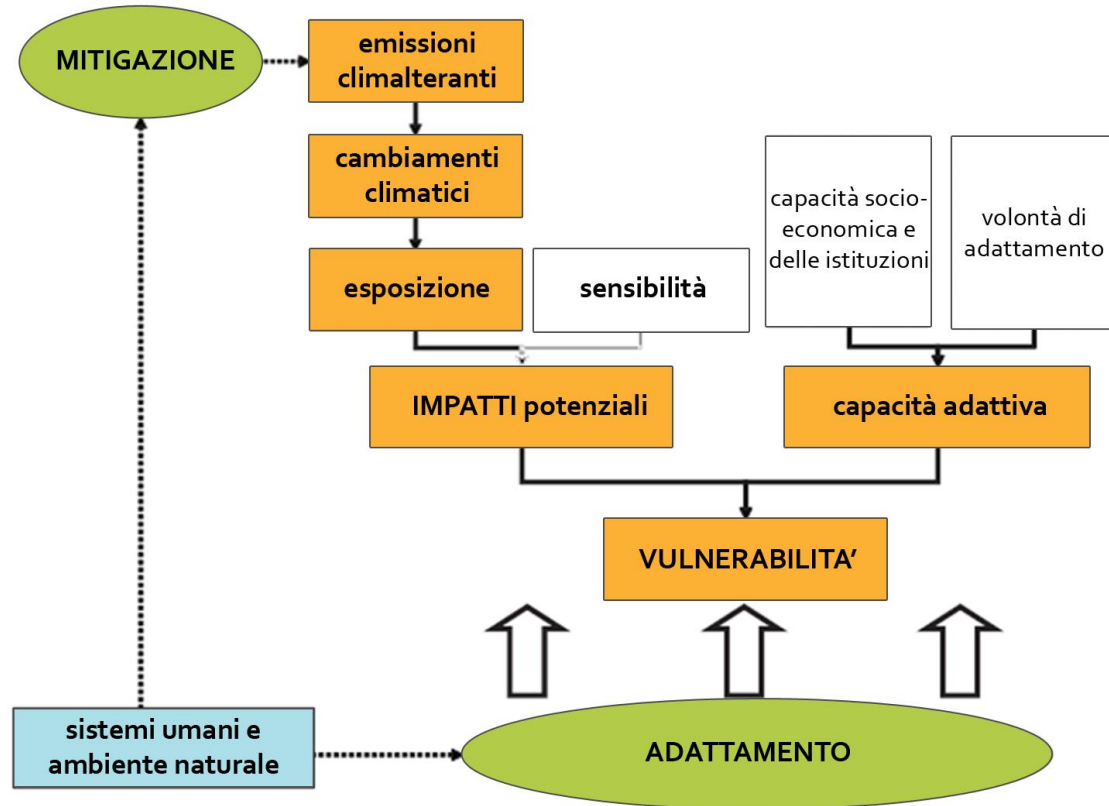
MITIGAZIONE

emissioni climalteranti

cambiamenti climatici

capacità socioeconomica e delle istituzioni

volontà di adattamento

esposizione

sensibilità

IMPATTI potenziali

capacità adattiva

VULNERABILITA'

sistemi umani e ambiente naturale

ADATTAMENTO